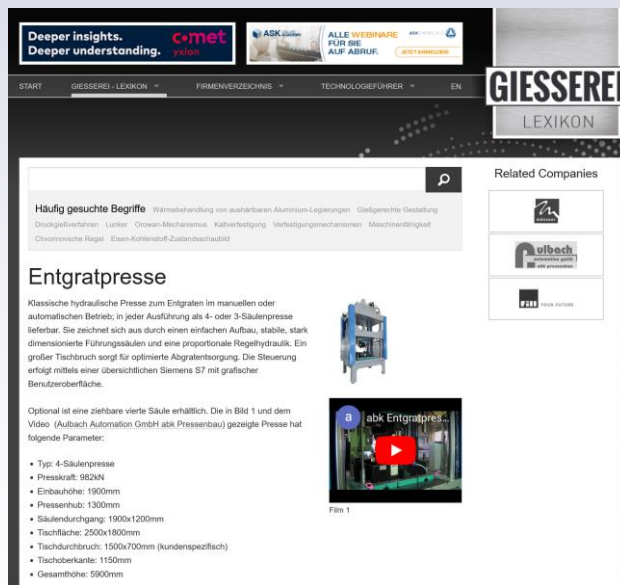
Deeper insights. Deeper understanding.

comet yxlon

ASK CHEMICALS

ALLE WEBINARE FÜR SIE AUF ABRUF.

JETZT ANMELDEN

START

GIESSEREI - LEXIKON

FIRMENVERZEICHNIS

TECHNOLOGIEFÜHRER

EN

GIESSEREI LEXIKON

Häufig gesuchte Begriffe Wärmebehandlung von aushärtbaren Aluminium-Legierungen Gießgerechte Gestaltung Druckgießverfahren Lunker Orowan-Mechanismus Kaltverfestigung Verfestigungsmechanismen Maschinenfähigkeit Chvorinovsche Regel Eisen-Kohlenstoff-Zustandsschaubild

Related Companies

aulbach automation gmbh abk pressenbau

Entgratpresse

Klassische hydraulische Presse zum Entgraten im manuellen oder automatischen Betrieb; in jeder Ausführung als 4- oder 3-Säulenpresse lieferbar. Sie zeichnet sich aus durch einen einfachen Aufbau, stabile, stark dimensionierte Führungssäulen und eine proportionale Regelhydraulik. Ein großer Tischbruch sorgt für optimierte Abgratentsorgung. Die Steuerung erfolgt mittels einer übersichtlichen Siemens S7 mit grafischer Benutzeroberfläche.

Optional ist eine ziehbare vierte Säule erhältlich. Die in Bild 1 und dem Video (Aulbach Automation GmbH abk Pressenbau) gezeigte Presse hat folgende Parameter:

abk Entgratpres...

Film 1

- Typ: 4-Säulenpresse
- Presskraft: 982kN
- Einbauhöhe: 1900mm
- Pressenhub: 1300mm
- Säulendurchgang: 1900x1200mm
- Tischfläche: 2500x1800mm
- Tischdurchbruch: 1500x700mm (kundenspezifisch)
- Tischoberkante: 1150mm
- Gesamthöhe: 5900mm